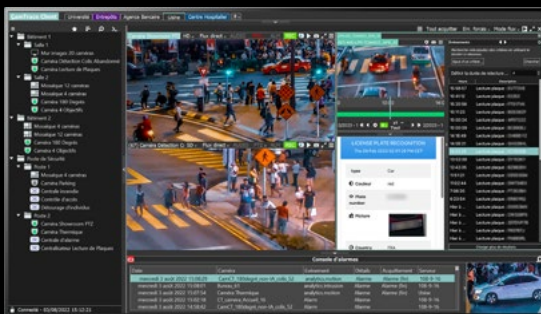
ComFrame Client | Université | Entreprise | Agence Bancaire | Usine | Centre Hospitalier

Tout acquitter | Env. fonsée | Mode flux

Bâtiment 1
Salle 1
Mur images 35 caméras
Caméra Détection Colis Abandonné
Caméra Lecture de Plaques
Salle 2
Mosaïque 12 caméras
Mosaïque 4 caméras
Caméra 180 Degrés
Caméra 4 Objectifs
Bâtiment 2
Mosaïque 8 caméras
Mosaïque 4 caméras
Caméra 180 Degrés
Caméra 4 Objectifs
Poste de Sécurité
Poste 1
Mosaïque 4 caméras
Caméra Parking
Centrale incendie
Contrôle d'accès
Mosaïque d'individus
Poste 2
Caméra Showroom PTZ
Caméra Thermique
Centrale d'alarme
Centralisateur Lecture de Plaques

Caméra Showroom PTZ | HD | Flux direct
Caméra Détection Q... 5D | Flux direct

LICENSE PLATE RECOGNITION
Type | Car
Couleur | red
Plate number
Picture
Country | FRA

Lecture plaque
Lecture plaque
Lecture plaque
Lecture plaque
Lecture plaque
Lecture plaque
Lecture plaque
Lecture plaque
Lecture plaque
Lecture plaque
Lecture plaque
Lecture plaque
Lecture plaque
Lecture plaque

Console d'alarmes
| Date | Caméra | Evènement | Détails | Acquittement | Serveur |
|---|---|---|---|---|---|
| mercredi 3 août 2022 15:08:29 | CamCT_180deg4_non-slt_colis_52 | analytics:intrusion | Alarme | Alarme (fin) | 108.9.16 |
| mercredi 3 août 2022 15:08:01 | Bureau_A1 | analytics:intrusion | Alarme | Alarme (fin) | 108.9.16 |
| mercredi 3 août 2022 15:07:54 | Caméra_Thermique | analytics:intrusion | Alarme | Alarme (fin) | 108.9.16 |
| mercredi 3 août 2022 15:07:43 | CT_camera_Accueil_10 | Alarm | Alarme | Alarme (fin) | 108.9.16 |
| mercredi 3 août 2022 15:07:31 | CamCT_180deg4_non-slt_colis_52 | analytics:intrusion | Alarme | Alarme (fin) | 108.9.16 |

Console - 03/08/2022 15:12:23